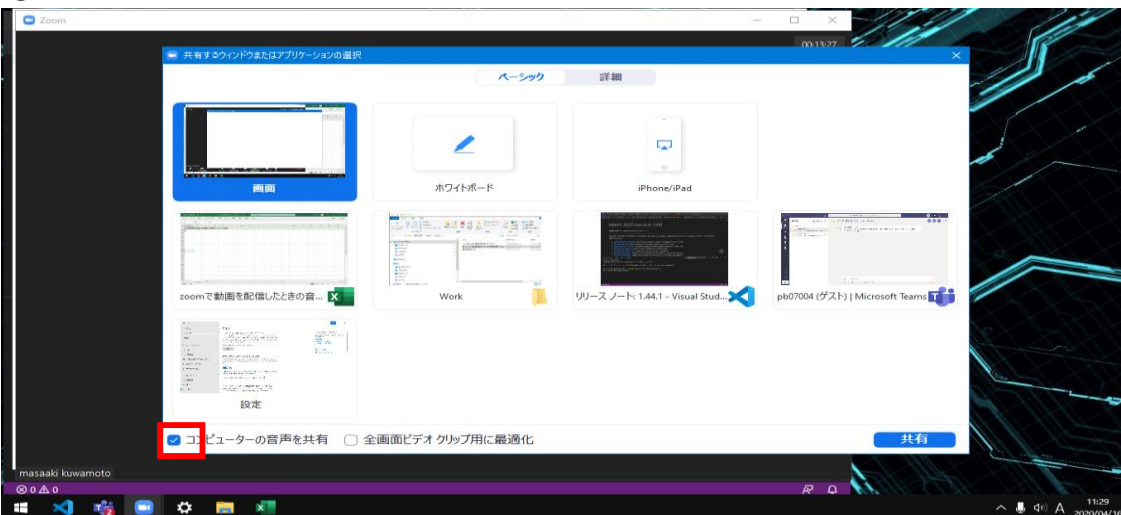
Zoom

00:13:27

共有するウィンドウまたはアプリケーションの選択

ベーシック 詳細

画面

ホワイトボード

iPhone/iPad

zoomで動画を配信したときの音...

Work

リリース ノート: 1.44.1 - Visual Stud...

pb07004 (ゲスト) | Microsoft Teams

設定

コンピューターの音声を共有

全画面ビデオ クリップ用に最適化

共有

masaaki kuwamoto

⊗ 0 ⚠ 0

A

11:29
2020/04/16